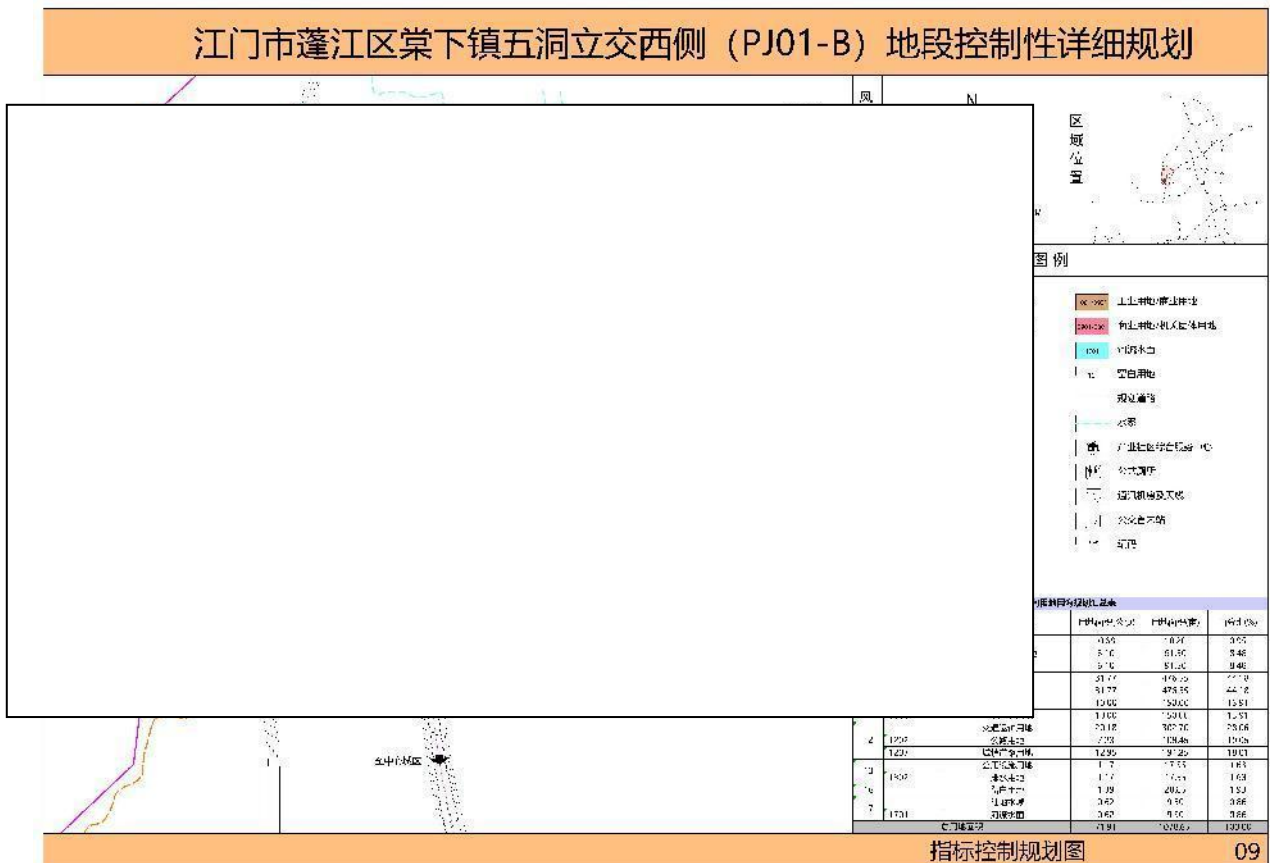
江门市蓬江区棠下镇五洞立交西侧（PJ01-B）地段控制性详细规划

区域位置

N

图例

工业用地/商业用地

商业用地/机关团体用地

河流水面

空白用地

规划道路

水系

产业社区综合服务中心

公共厕所

通讯机楼及天线

公交首末站

加油

指标控制规划图

09

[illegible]

| | 用地面积(公顷) | 用地面积(亩) | 比例(%) |
|---|---|---|---|
| | 0.55 | 10.20 | 0.55 |
| | 5.10 | 51.50 | 5.46 |
| | 5.10 | 51.50 | 5.46 |
| | 31.77 | 476.55 | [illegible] |
| | 31.77 | 476.55 | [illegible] |
| | 15.00 | 150.00 | 15.51 |
| | 1.00 | 150.00 | 1.51 |
| 交通设施用地 | 20.12 | 302.70 | 25.06 |
| 4 1202 公路用地 | 7.73 | 109.46 | 10.06 |
| 1207 城市道路用地 | 12.95 | 191.25 | 15.01 |
| 公用设施用地 | 1.17 | 17.55 | 1.63 |
| 5 1302 供水用地 | 1.17 | 17.55 | 1.63 |
| 6 | 1.39 | 20.85 | 1.50 |
| 7 水域 | 0.62 | 9.30 | 0.66 |
| 1701 河流水面 | 0.62 | 9.30 | 0.66 |
| 合计用地面积 | 71.91 | 1078.65 | 100.00 |

五洞

五中小区